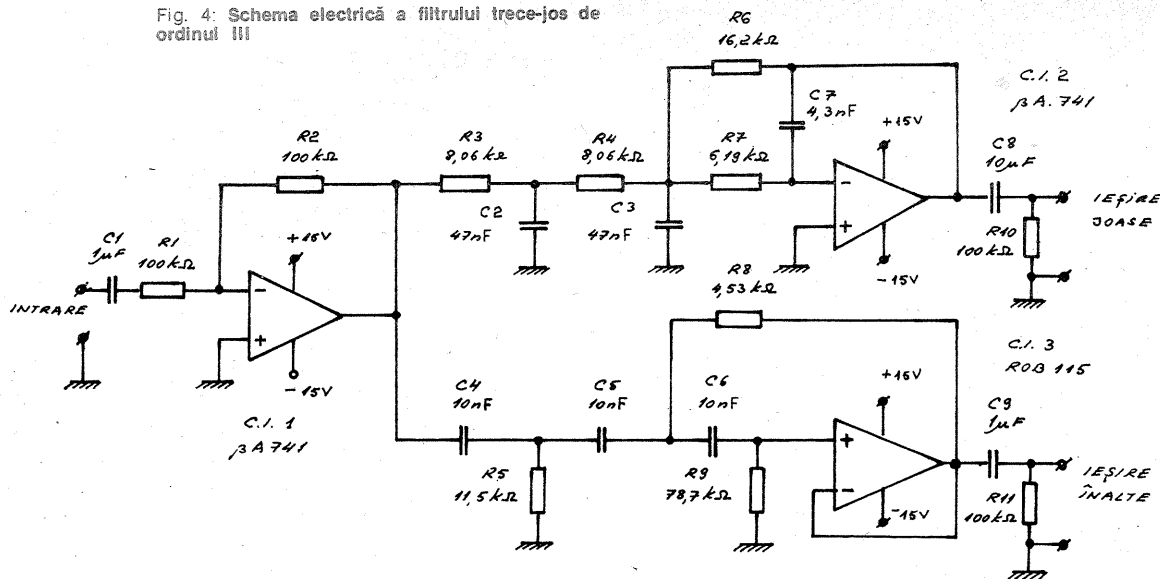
Fig. 4: Schema electrică a filtrului trece-jos de ordinul III

R6
16,2 kΩ

C.I. 2
βA 741

C7
4,3nF

R2
100kΩ

R3
8,06 kΩ

R4
8,06kΩ

R7
6,19kΩ

+15V

C8
10μF

IEŞIRE
JOASE

C1
1μF

R1
100kΩ

+15V

C2
47nF

C3
47nF

R10
100kΩ

-15V

INTRARE

R8
4,53 kΩ

-15V

C.I. 3
ROB 115

C4
10nF

C5
10nF

C6
10nF

+15V

C.I. 1
βA 741

C9
1μF

R5
11,5kΩ

R9
78,7kΩ

-15V

IEŞIRE
ÎNALTE

R11
100kΩ